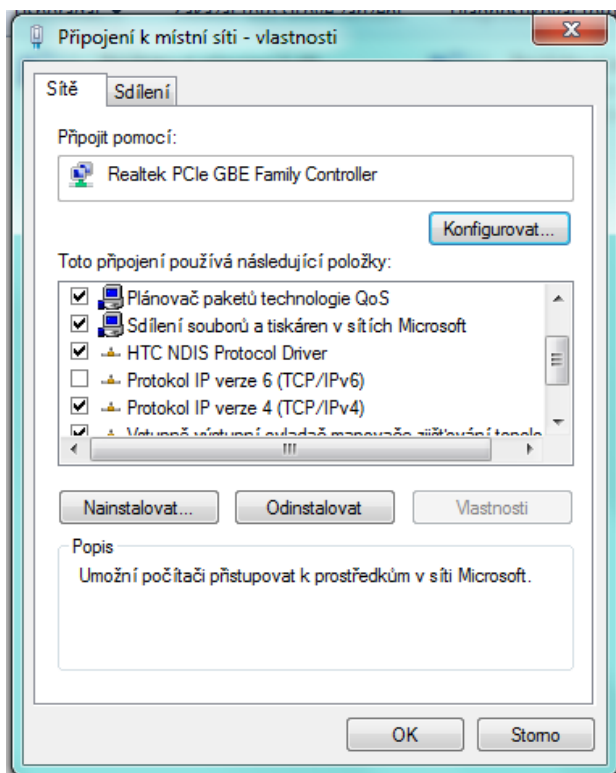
Připojení k místní síti - vlastnosti

Sítě | Sdílení

Připojit pomocí:

Realtek PCIe GBE Family Controller

Konfigurovat...

Toto připojení používá následující položky:

Plánovač paketů technologie QoS
Sdílení souborů a tiskáren v sítích Microsoft
HTC NDIS Protocol Driver
Protokol IP verze 6 (TCP/IPv6)
Protokol IP verze 4 (TCP/IPv4)
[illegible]

Nainstalovat... | Odinstalovat | Vlastnosti

Popis

Umožní počítači přistupovat k prostředkům v síti Microsoft.

OK | Storno